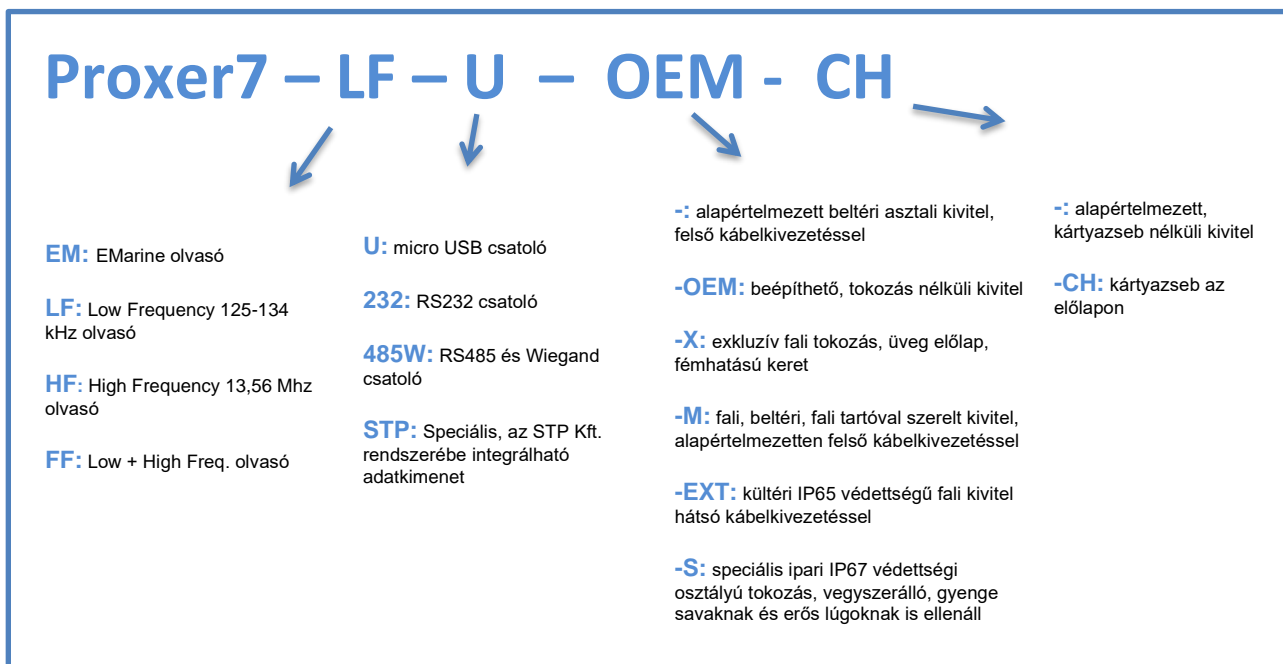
Proxer7 – LF – U – OEM - CH

EM: EMarine olvasó

LF: Low Frequency 125-134 kHz olvasó

HF: High Frequency 13,56 Mhz olvasó

FF: Low + High Freq. olvasó

U: micro USB csatoló

232: RS232 csatoló

485W: RS485 és Wiegand csatoló

STP: Speciális, az STP Kft. rendszerébe integrálható adatkimenet

-: alapértelmezett beltéri asztali kivitel, felső kábelkivezetéssel

-OEM: beépíthető, tokozás nélküli kivitel

-X: exkluzív fali tokozás, üveg előlap, fémhatású keret

-M: fali, beltéri, fali tartóval szerelt kivitel, alapértelmezetten felső kábelkivezetéssel

-EXT: kültéri IP65 védettségű fali kivitel hátsó kábelkivezetéssel

-S: speciális ipari IP67 védettségi osztályú tokozás, vegyszerálló, gyenge savaknak és erős lúgoknak is ellenáll

-: alapértelmezett, kártyazseb nélküli kivitel

-CH: kártyazseb az előlapon